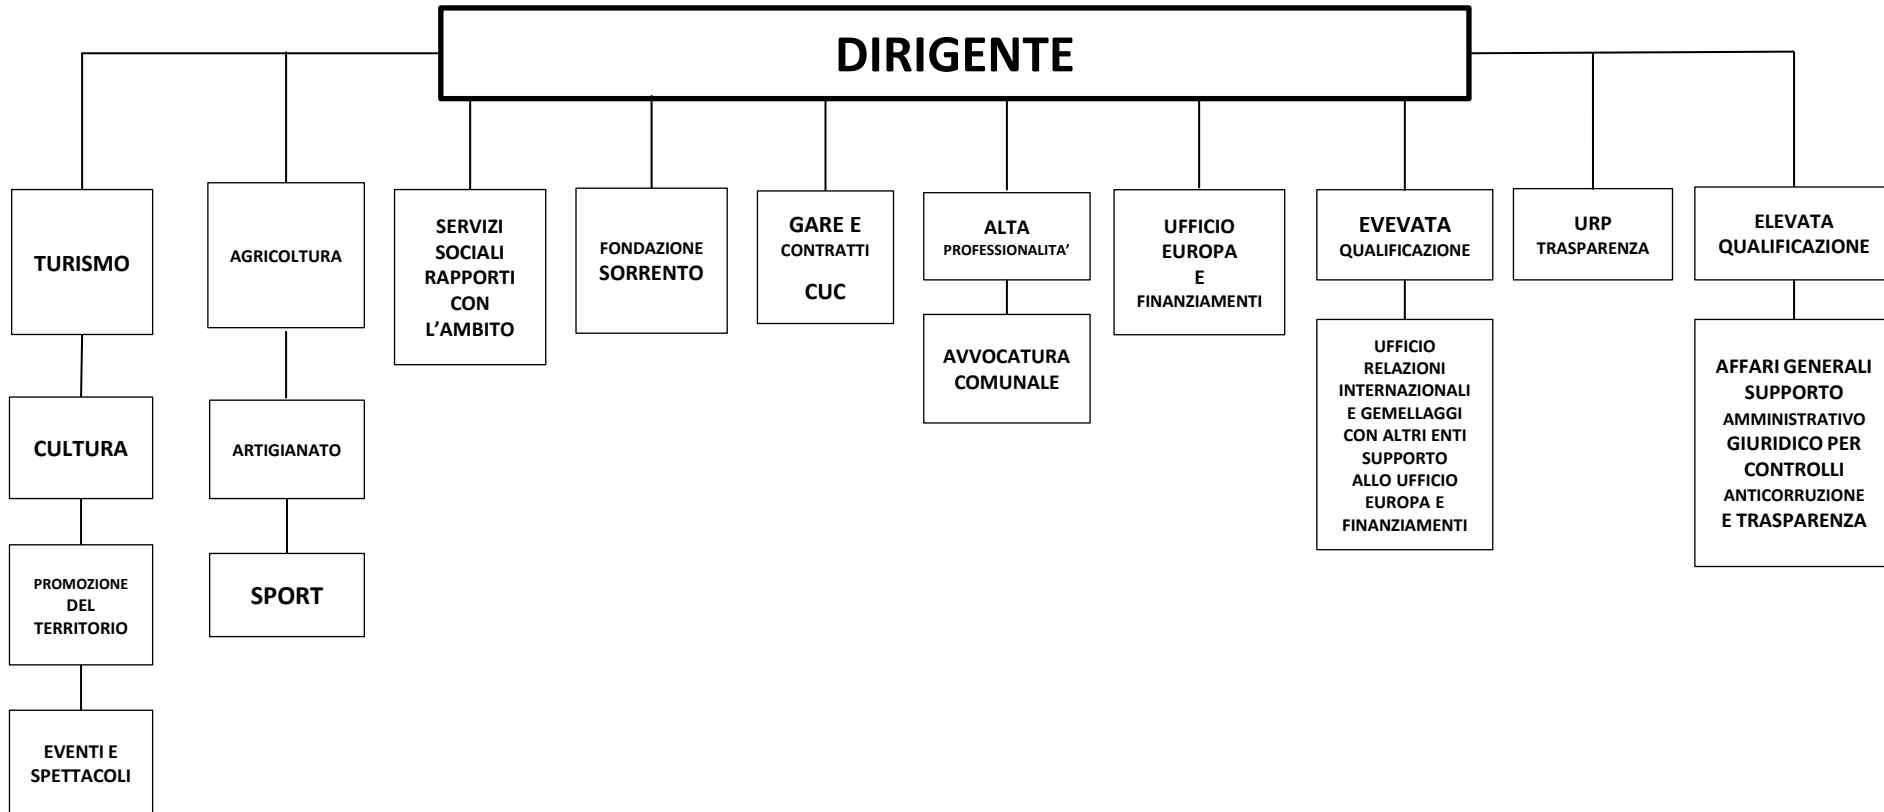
DIRIGENTE

TURISMO

CULTURA

PROMOZIONE DEL TERRITORIO

EVENTI E SPETTACOLI

AGRICOLTURA

ARTIGIANATO

SPORT

SERVIZI SOCIALI RAPPORTI CON L'AMBITO

FONDAZIONE SORRENTO

GARE E CONTRATTI CUC

ALTA PROFESSIONALITA'

AVVOCATURA COMUNALE

UFFICIO EUROPA E FINANZIAMENTI

EVEVATA QUALIFICAZIONE

UFFICIO RELAZIONI INTERNAZIONALI E GEMELLAGGI CON ALTRI ENTI SUPPORTO ALLO UFFICIO EUROPA E FINANZIAMENTI

URP TRASPARENZA

ELEVATA QUALIFICAZIONE

AFFARI GENERALI SUPPORTO AMMINISTRATIVO GIURIDICO PER CONTROLLI ANTICORRUZIONE E TRASPARENZA